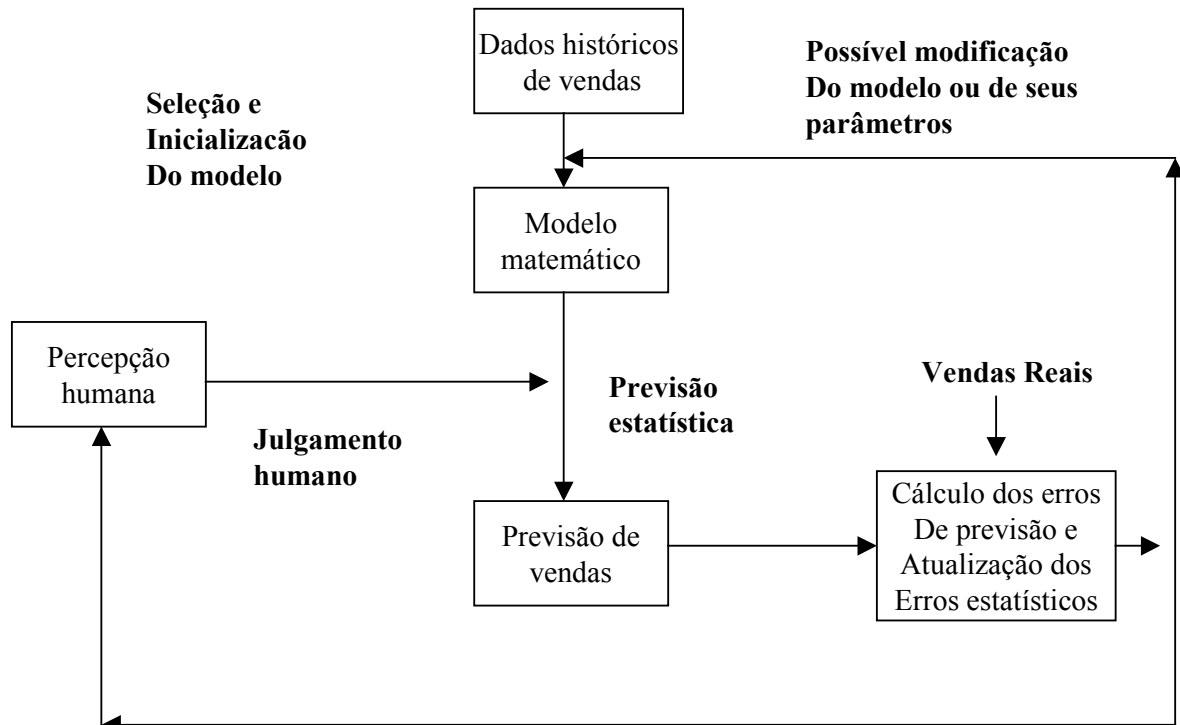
Dados históricos de vendas

Possível modificação Do modelo ou de seus parâmetros

Seleção e Inicialização Do modelo

Modelo matemático

Percepção humana

Previsão estatística

Vendas Reais

Julgamento humano

Previsão de vendas

Cálculo dos erros De previsão e Atualização dos Erros estatísticos